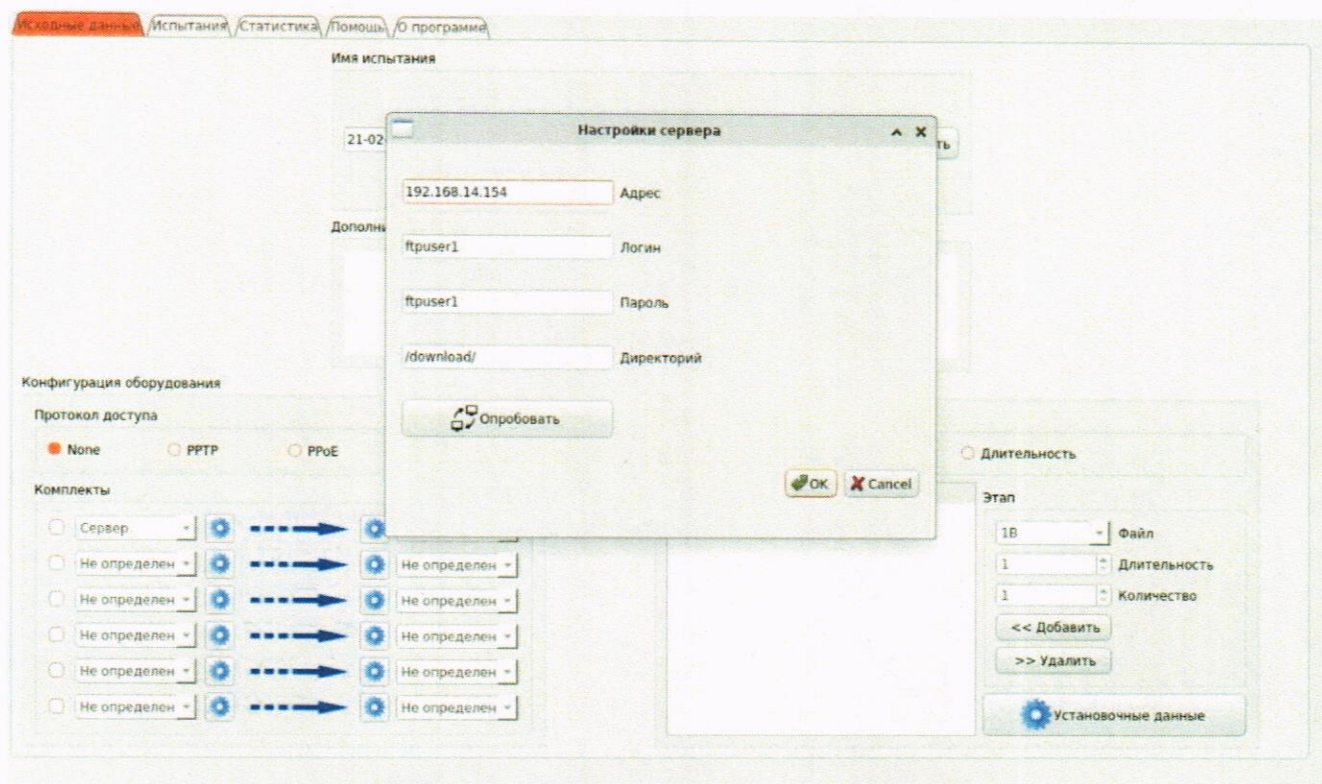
Исходные данные Испытания Статистика Помощь О программе

Имя испытания

21-02

ть

Дополни

Настройки сервера

192.168.14.154 Адрес

ftpuser1 Логин

ftpuser1 Пароль

/download/ Директорий

Опробовать

OK Cancel

Конфигурация оборудования

Протокол доступа

None PPTP PPoE

Длительность

Комплекты

Сервер

Не определен Не определен
Не определен Не определен
Не определен Не определен
Не определен Не определен
Не определен Не определен

Этап

1В Файл
1 Длительность
1 Количество
<< Добавить
>> Удалить

Установочные данные